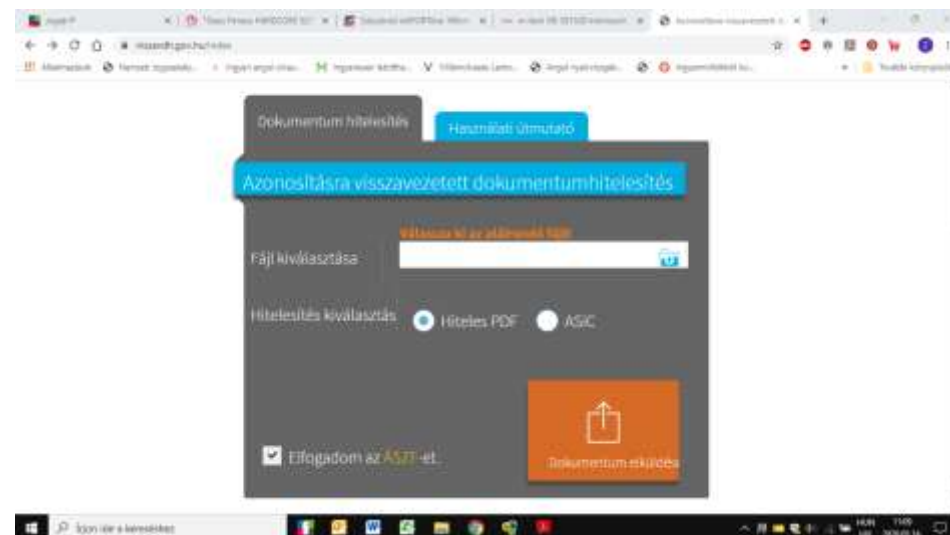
Dokumentum hitelesítés

Használati útmutató

Azonosításra visszavezetett dokumentumhitelesítés

Válassza ki az aláírandó fájlt

Fájl kiválasztása

Hitelesítés kiválasztás

Hiteles PDF

ASiC

Dokumentum elküldése

Elfogadom az ÁSZF-et.

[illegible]